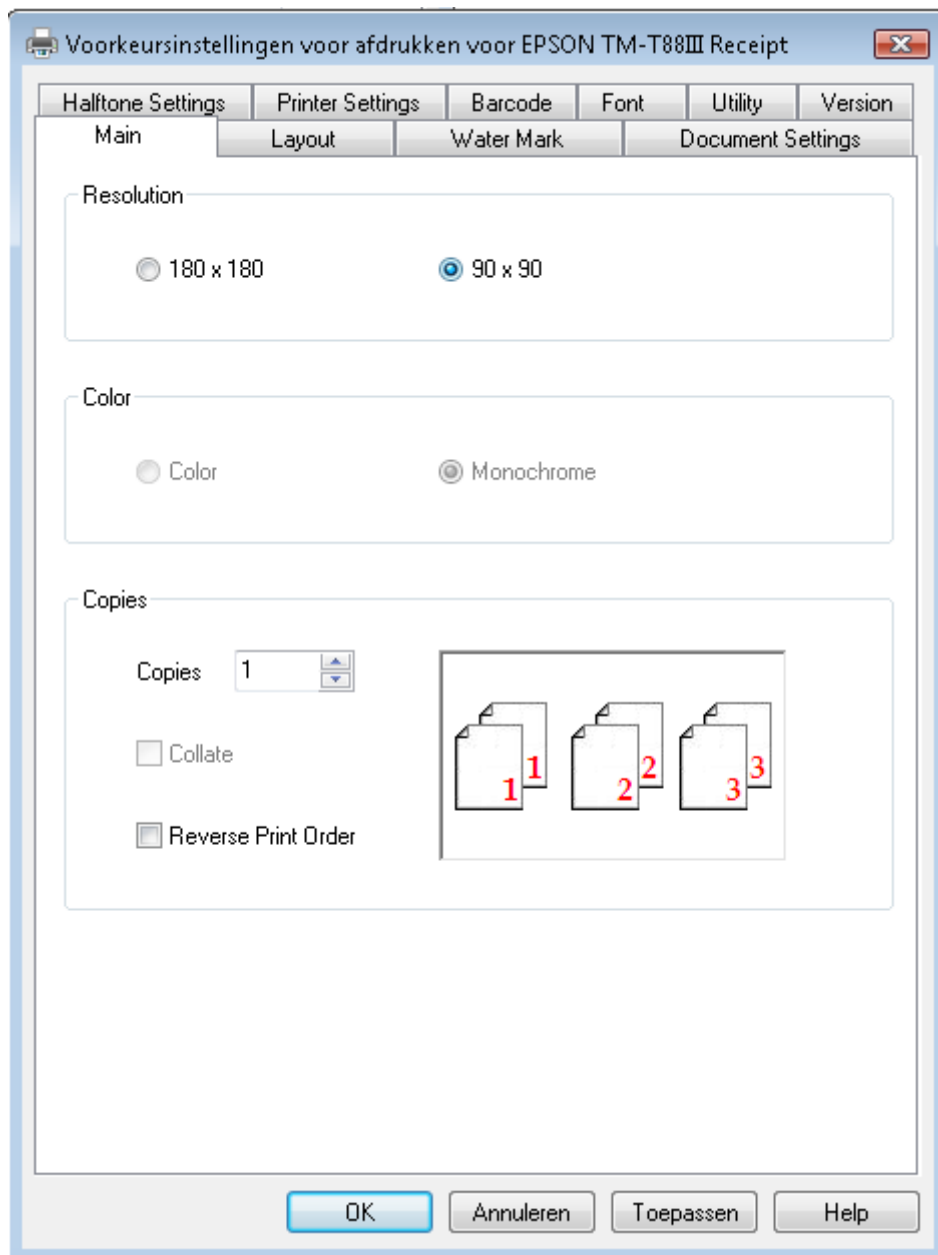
Voorkeursinstellingen voor afdrukken voor EPSON TM-T88III Receipt

Halftone Settings | Printer Settings | Barcode | Font | Utility | Version
Main | Layout | Water Mark | Document Settings

Resolution
180 x 180
90 x 90

Color
Color
Monochrome

Copies
Copies 1
Collate
Reverse Print Order

1 1 2 2 3 3

OK | Annuleren | Toepassen | Help